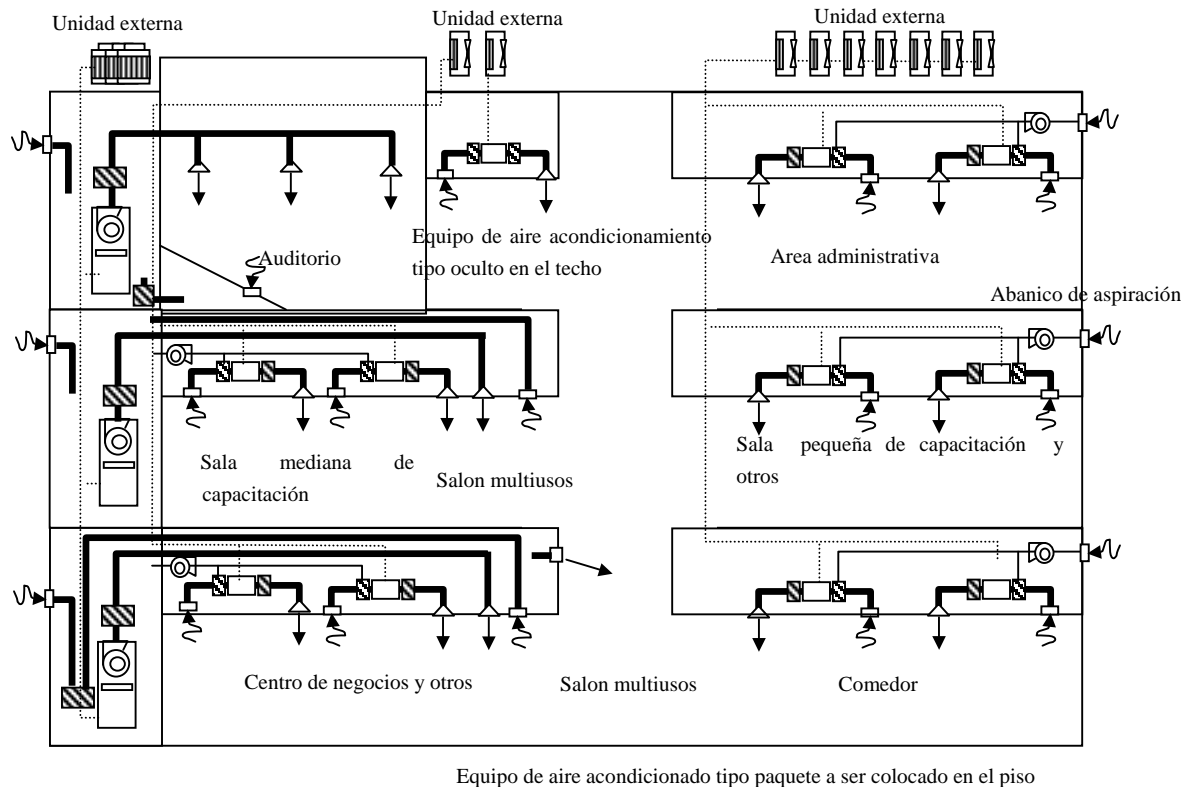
Unidad externa

Unidad externa

Unidad externa

Auditorio

Equipo de aire acondicionamiento tipo oculto en el techo

Area administrativa

Abanico de aspiración

Sala mediana de capacitación

Salon multiusos

Sala pequeña de capacitación y otros

Centro de negocios y otros

Salon multiusos

Comedor

Equipo de aire acondicionado tipo paquete a ser colocado en el piso